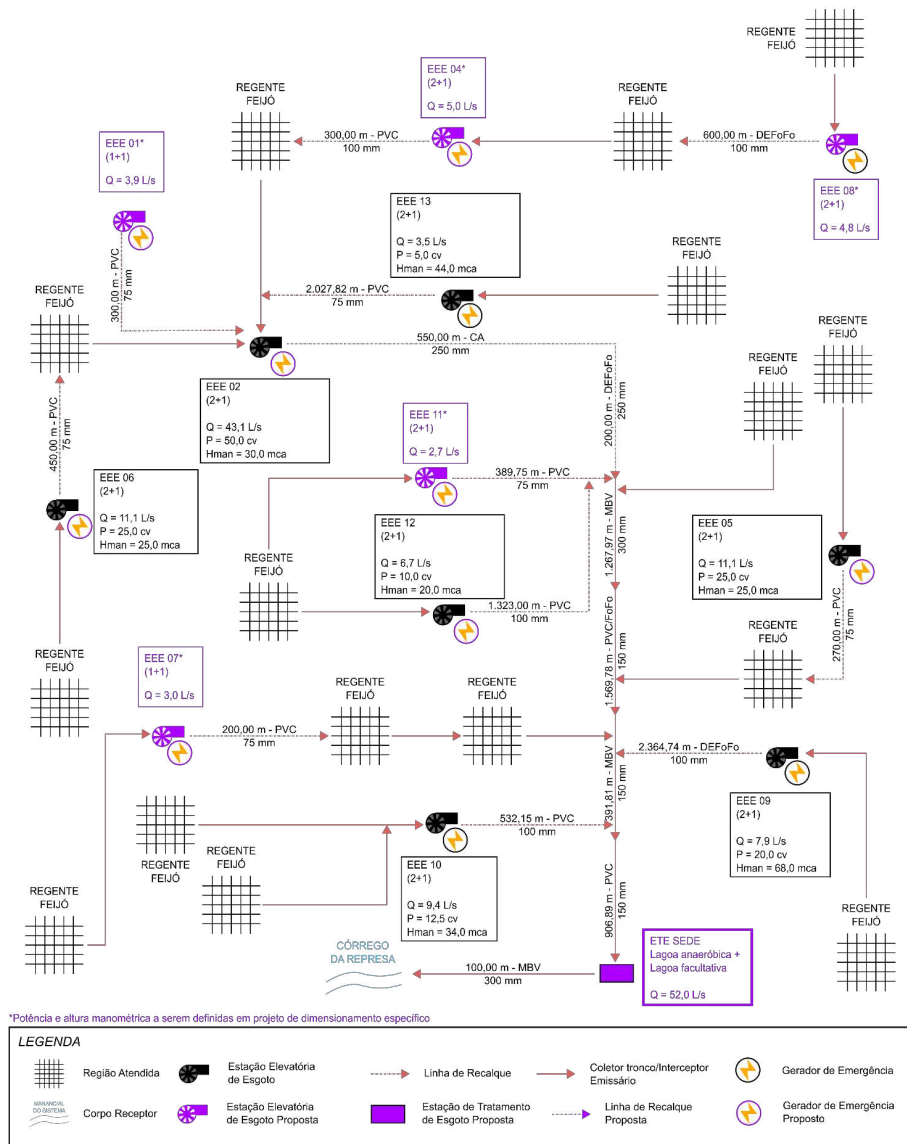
REGENTE FEIJÓ

EEE 04*
(2+1)

Q = 5,0 L/s

REGENTE FEIJÓ

REGENTE FEIJÓ

EEE 01*
(1+1)

Q = 3,9 L/s

300,00 m - PVC
100 mm

600,00 m - DEFoFo
100 mm

EEE 08*
(2+1)

Q = 4,8 L/s

EEE 13
(2+1)

Q = 3,5 L/s
P = 5,0 cv
Hman = 44,0 mca

REGENTE FEIJÓ

300,00 m - PVC
75 mm

2.027,82 m - PVC
75 mm

REGENTE FEIJÓ

550,00 m - CA
250 mm

REGENTE FEIJÓ

REGENTE FEIJÓ

EEE 02
(2+1)

Q = 43,1 L/s
P = 50,0 cv
Hman = 30,0 mca

200,00 m - DEFoFo
250 mm

EEE 11*
(2+1)

Q = 2,7 L/s

450,00 m - PVC
75 mm

EEE 06
(2+1)

Q = 11,1 L/s
P = 25,0 cv
Hman = 25,0 mca

389,75 m - PVC
75 mm

EEE 12
(2+1)

Q = 6,7 L/s
P = 10,0 cv
Hman = 20,0 mca

1.267,97 m - MBV
300 mm

EEE 05
(2+1)

Q = 11,1 L/s
P = 25,0 cv
Hman = 25,0 mca

REGENTE FEIJÓ

1.323,00 m - PVC
100 mm

1.569,78 m - PVC/FoFo
150 mm

270,00 m - PVC
75 mm

REGENTE FEIJÓ

REGENTE FEIJÓ

EEE 07*
(1+1)

Q = 3,0 L/s

REGENTE FEIJÓ

REGENTE FEIJÓ

200,00 m - PVC
75 mm

2.364,74 m - DEFoFo
100 mm

391,81 m - MBV
150 mm

532,15 m - PVC
100 mm

EEE 09
(2+1)

Q = 7,9 L/s
P = 20,0 cv
Hman = 68,0 mca

REGENTE FEIJÓ

REGENTE FEIJÓ

REGENTE FEIJÓ

EEE 10
(2+1)

Q = 9,4 L/s
P = 12,5 cv
Hman = 34,0 mca

906,89 m - PVC
150 mm

REGENTE FEIJÓ

CÓRREGO DA REPRESA

100,00 m - MBV
300 mm

ETE SEDE
Lagoa anaeróbica +
Lagoa facultativa

Q = 52,0 L/s

*Potência e altura manométrica a serem definidas em projeto de dimensionamento específico

LEGENDA

Região Atendida

Estação Elevatória de Esgoto

Linha de Recalque

Coletor tronco/Interceptor Emissário

Gerador de Emergência

MANANCIAL DO SISTEMA

Corpo Receptor

Estação Elevatória de Esgoto Proposta

Estação de Tratamento de Esgoto Proposta

Linha de Recalque Proposta

Gerador de Emergência Proposto